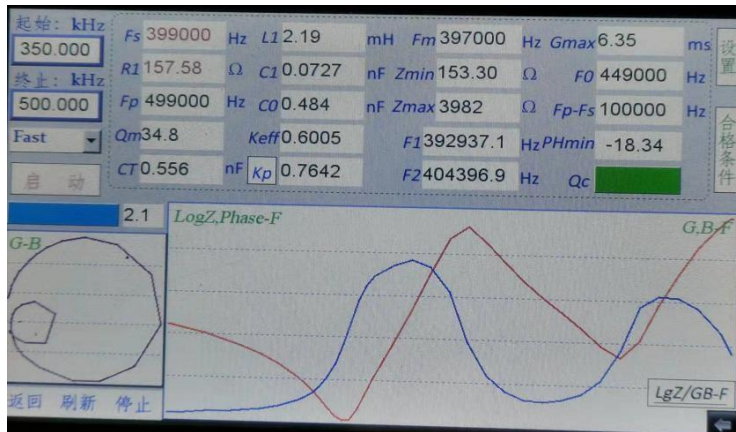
起始：kHz
350.000
终止：kHz
500.000
Fast
启动

Fs 399000 Hz
R1 157.58 Ω
Fp 499000 Hz
Qm 34.8
CT 0.556 nF

L1 2.19 mH
C1 0.0727 nF
C0 0.484 nF
Keff 0.6005
Kp 0.7642

Fm 397000 Hz
Zmin 153.30 Ω
Zmax 3982 Ω
F1 392937.1 Hz
F2 404396.9 Hz

Gmax 6.35 ms
F0 449000 Hz
Fp-Fs 100000 Hz
PHmin -18.34
Qc

设置
合格条件

2.1
G-B
LogZ,Phase-F
G,B-F
LgZ/GB-F
返回 刷新 停止